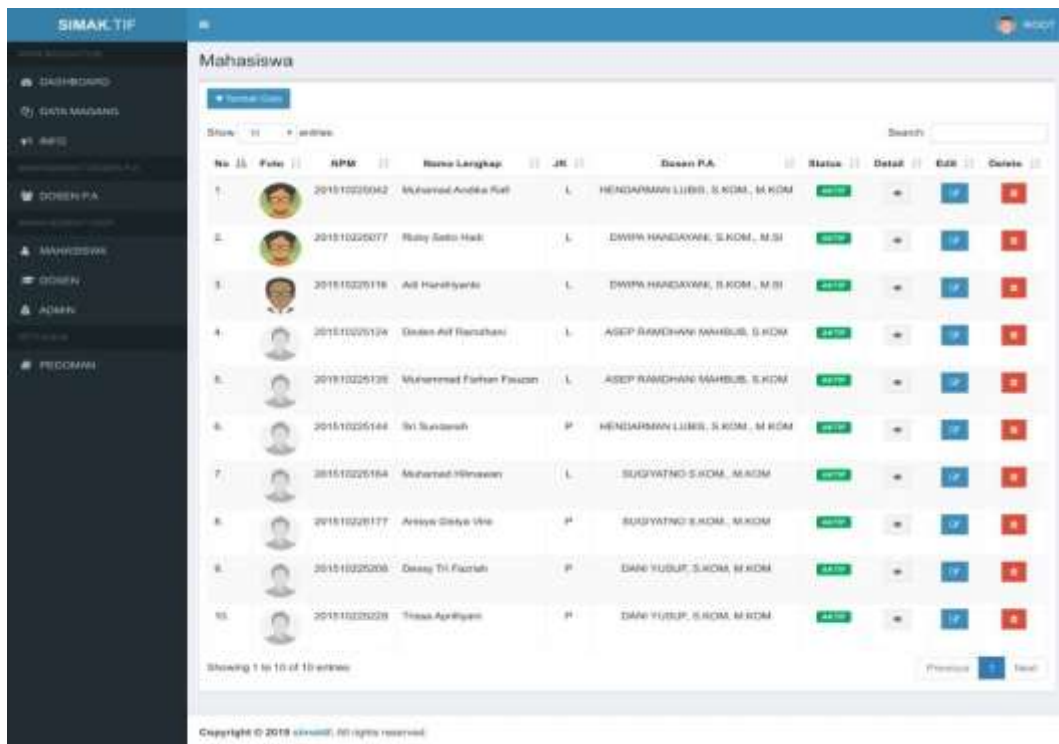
SIMAK TIF

ROOT

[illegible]
DASHBOARD
DATA MAGANG
INFO
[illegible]
DOSEN P.A
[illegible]
MAHASISWA
DOSEN
ADMIN
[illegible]
PEDOMAN

Mahasiswa

+ Tambah Data

Show 10 entries

Search:

| No | Foto | NPM | Nama Lengkap | JK | Dosen P.A | Status | Detail | Edit | Delete |
|---|---|---|---|---|---|---|---|---|---|
| 1. | | 201510225042 | Muhamad Andika Rafi | L | HENDARMAN LUBIS, S.KOM., M.KOM | AKTIF | | | |
| 2. | | 201510225077 | Rizky Setio Hadi | L | DWIPA HANDAYANI, S.KOM., M.SI | AKTIF | | | |
| 3. | | 201510225116 | Adi Handriyanto | L | DWIPA HANDAYANI, S.KOM., M.SI | AKTIF | | | |
| 4. | | 201510225124 | Deden Arif Ramdhani | L | ASEP RAMDHANI MAHBUB, S.KOM | AKTIF | | | |
| 5. | | 201510225135 | Muhammad Farhan Fauzan | L | ASEP RAMDHANI MAHBUB, S.KOM | AKTIF | | | |
| 6. | | 201510225144 | Sri Suwarsih | P | HENDARMAN LUBIS, S.KOM., M.KOM | AKTIF | | | |
| 7. | | 201510225164 | Muhamad Hilmawan | L | SUGIYATNO S.KOM., M.KOM | AKTIF | | | |
| 8. | | 201510225177 | Anisya Gisiya Vira | P | SUGIYATNO S.KOM., M.KOM | AKTIF | | | |
| 9. | | 201510225208 | Dessy Tri Fazriah | P | DANI YUSUF, S.KOM, M.KOM | AKTIF | | | |
| 10. | | 201510225228 | Triasa Aprilliyani | P | DANI YUSUF, S.KOM, M.KOM | AKTIF | | | |

Showing 1 to 10 of 10 entries

Previous 1 Next

Copyright © 2019 simaktif. All rights reserved.